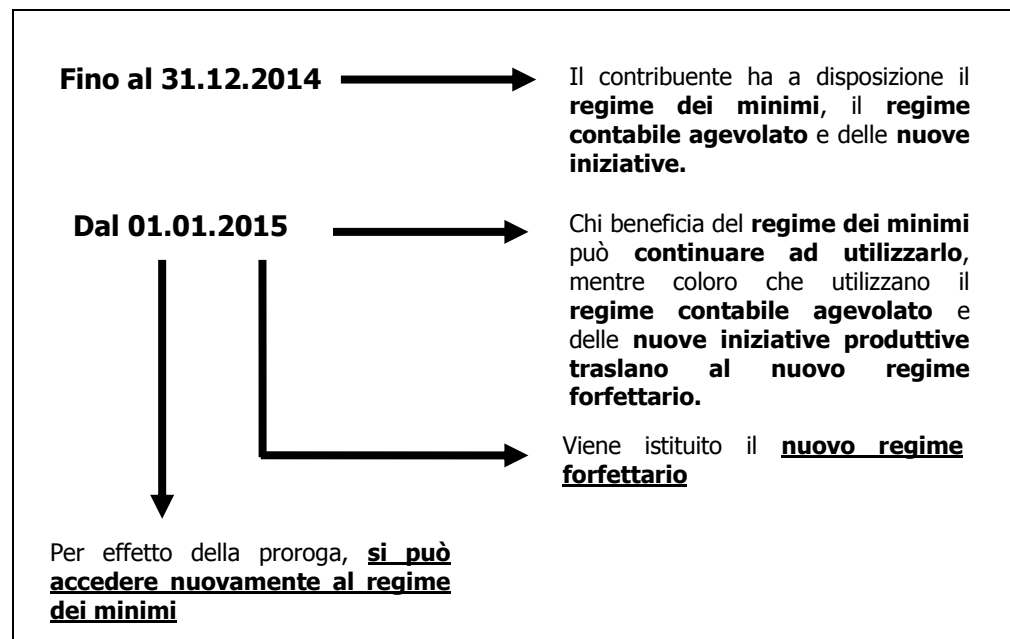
Fino al 31.12.2014

Il contribuente ha a disposizione il regime dei minimi, il regime contabile agevolato e delle nuove iniziative.

Dal 01.01.2015

Chi beneficia del regime dei minimi può continuare ad utilizzarlo, mentre coloro che utilizzano il regime contabile agevolato e delle nuove iniziative produttive traslano al nuovo regime forfettario.

Viene istituito il nuovo regime forfettario

Per effetto della proroga, si può accedere nuovamente al regime dei minimi